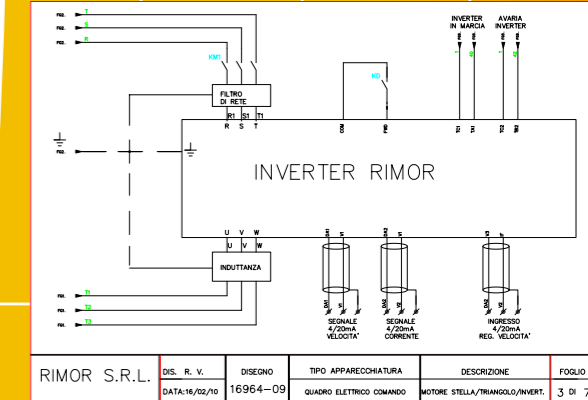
FG2. T
FG2. S
FG2. R
KM1
FILTRO DI RETE
R1 S1 T1
R S T
FG2.
COM
FWD
K0
INVERTER IN MARCIA
AVARIA INVERTER
TC1
TA1
TC2
TB2
INVERTER RIMOR
U V W
U V W
INDUTTANZA
FG1. T1
FG1. T2
FG1. T3
SEGNALE 4/20mA VELOCITA'
SEGNALE 4/20mA CORRENTE
INGRESSO 4/20mA REG. VELOCITA'
RIMOR S.R.L.
DIS. R. V.
DATA:16/02/10
DISEGNO
16964-09
TIPO APPARECCHIATURA
QUADRO ELETTRICO COMANDO
DESCRIZIONE
MOTORE STELLA/TRIANGOLO/INVERT.
FOGLIO
3 DI 7